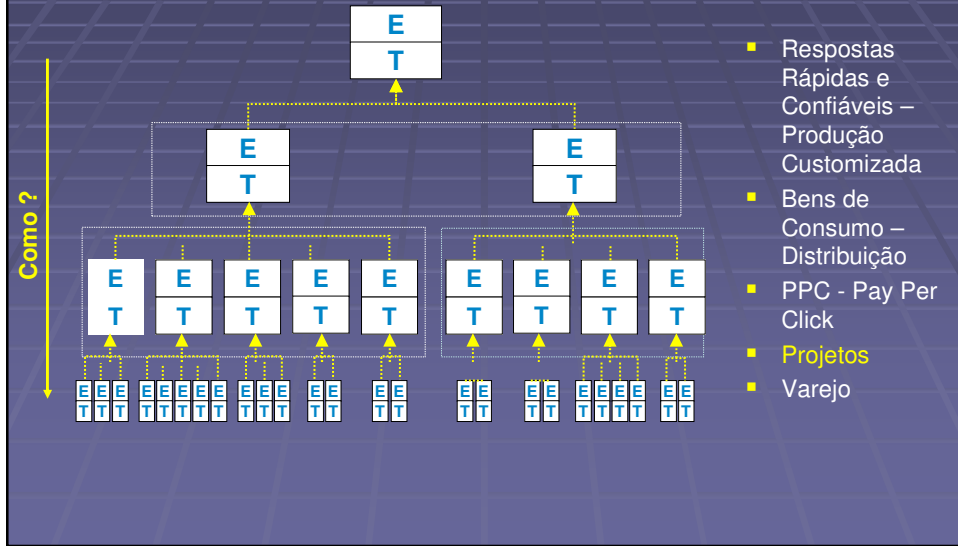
E
T

E
T

E
T

Como ?

E
T
E
T
E
T
E
T
E
T
E
T
E
T
E
T
E
T

E E E
T T T
E E E E E
T T T T T
E E E
T T T
E E
T T
E E
T T
E E
T T
E E
T T
E E E E
T T T T
E E
T T

Respostas Rápidas e Confiáveis – Produção Customizada
Bens de Consumo – Distribuição
PPC - Pay Per Click
Projetos
Varejo